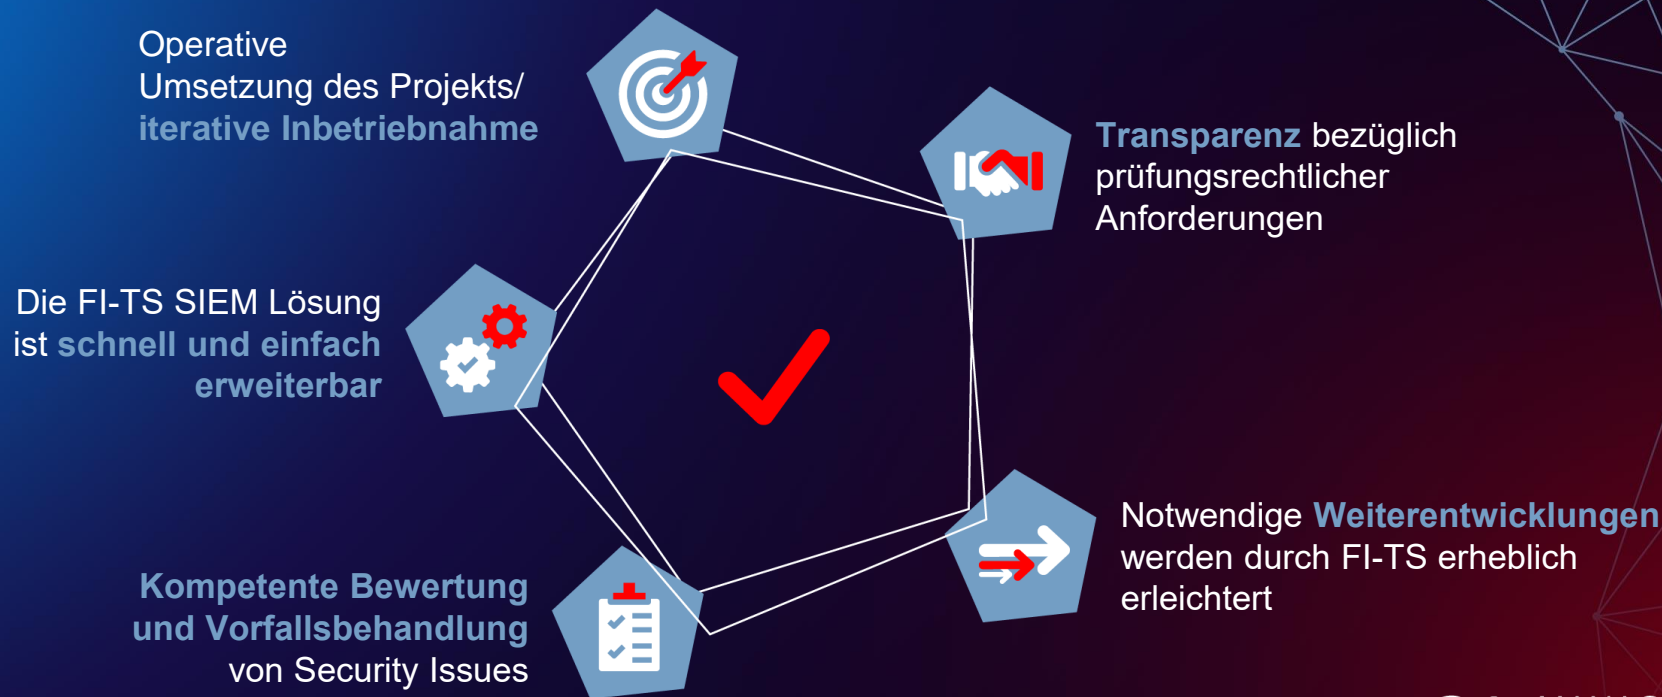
Operative Umsetzung des Projekts/ iterative Inbetriebnahme

Transparenz bezüglich prüfungsrechtlicher Anforderungen

Die FI-TS SIEM Lösung ist schnell und einfach erweiterbar

Notwendige Weiterentwicklungen werden durch FI-TS erheblich erleichtert

Kompetente Bewertung und Vorfallsbehandlung von Security Issues